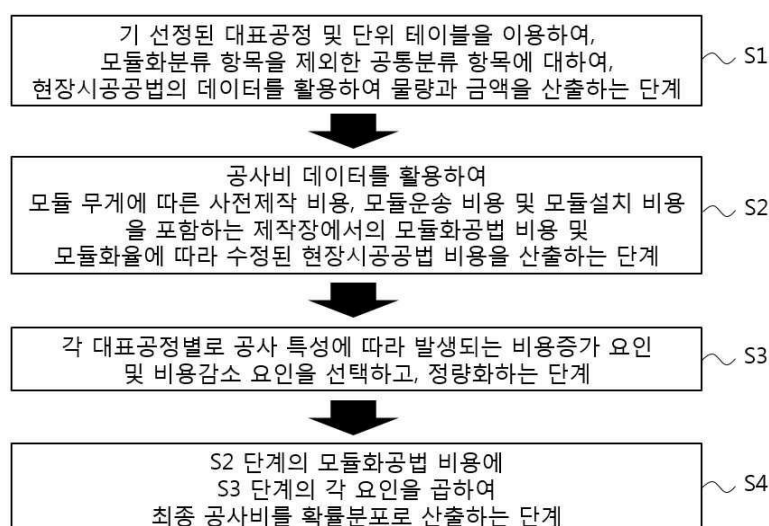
기 선정된 대표공정 및 단위 테이블을 이용하여, 모듈화분류 항목을 제외한 공통분류 항목에 대하여, 현장시공공법의 데이터를 활용하여 물량과 금액을 산출하는 단계

S1

공사비 데이터를 활용하여 모듈 무게에 따른 사전제작 비용, 모듈운송 비용 및 모듈설치 비용을 포함하는 제작장에서의 모듈화공법 비용 및 모듈화율에 따라 수정된 현장시공공법 비용을 산출하는 단계

S2

각 대표공정별로 공사 특성에 따라 발생되는 비용증가 요인 및 비용감소 요인을 선택하고, 정량화하는 단계

S3

S2 단계의 모듈화공법 비용에 S3 단계의 각 요인을 곱하여 최종 공사비를 확률분포로 산출하는 단계

S4